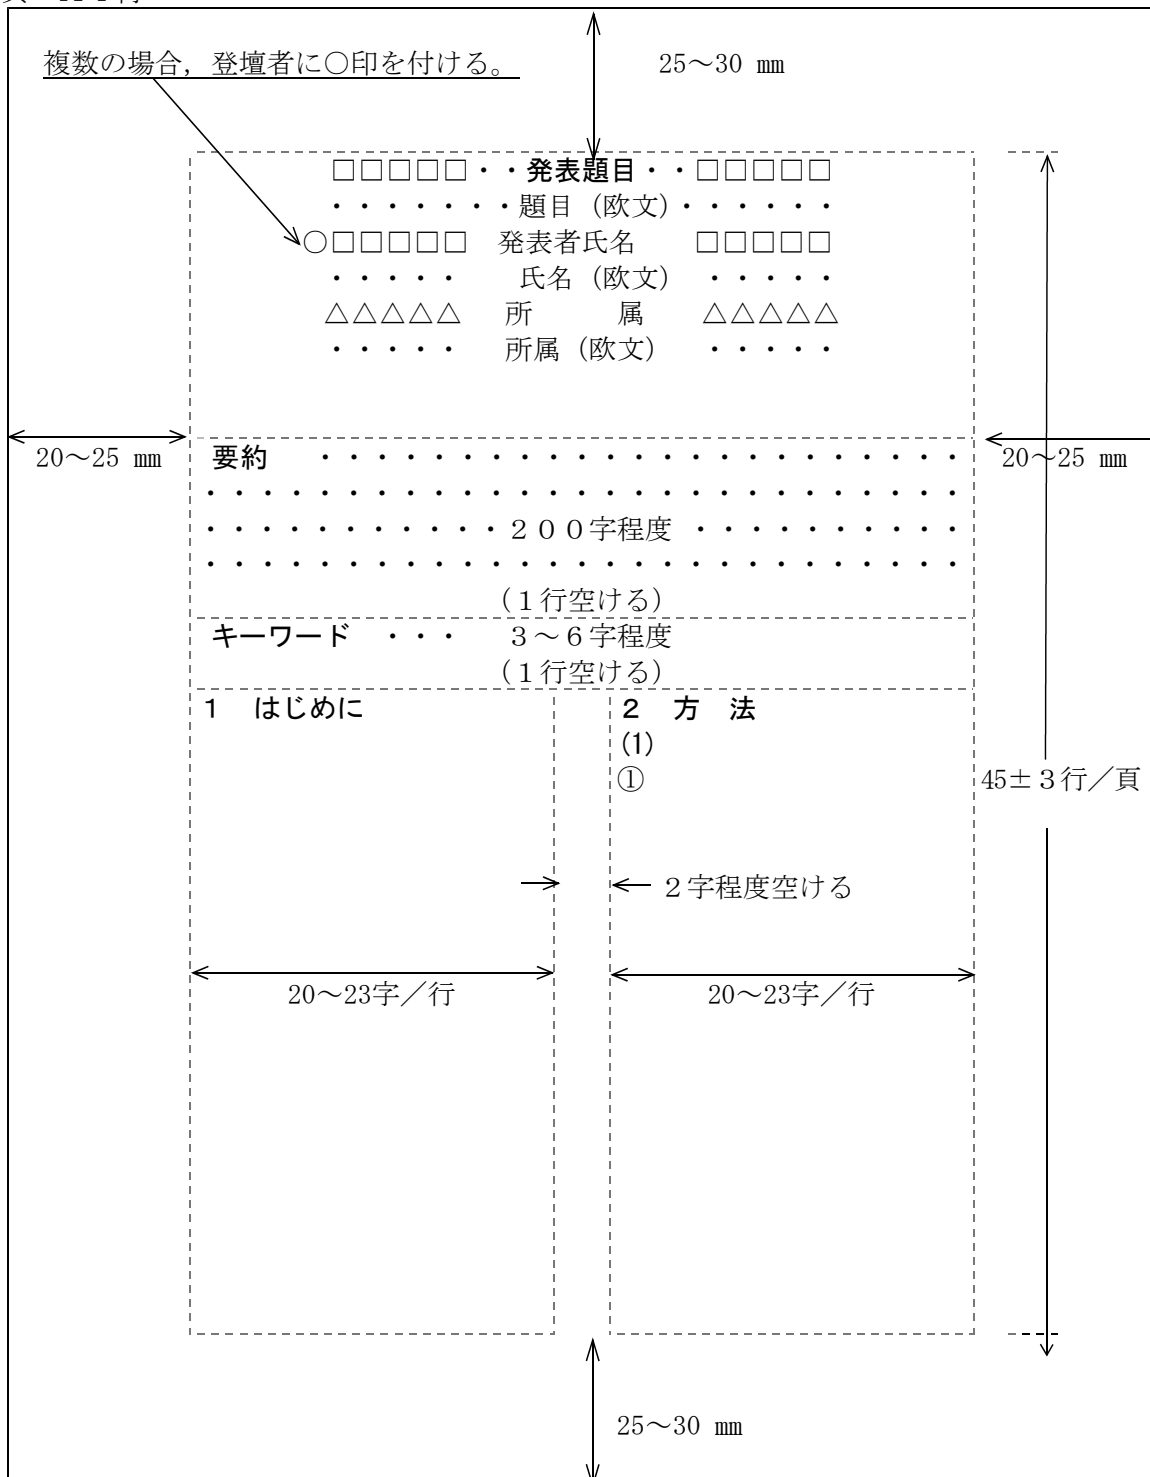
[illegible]

複数の場合，登壇者に○印を付ける。

25～30 mm

□□□□□・・発表題目・・□□□□□
・・・・・・・題目（欧文）・・・・・・
○□□□□□　発表者氏名　□□□□□
・・・・・　氏名（欧文）　・・・・・
△△△△△　所　属　△△△△△
・・・・・　所属（欧文）　・・・・・

20～25 mm

20～25 mm

要約　・・・・・・・・・・・・・・・・・・・・・・・
・・・・・・・・・・・・・・・・・・・・・・・・・・
・・・・・・・・・・・・２００字程度・・・・・・・・・
・・・・・・・・・・・・・・・・・・・・・・・・・・
（１行空ける）

キーワード　・・・　３～６字程度
（１行空ける）

1　はじめに

2　方　法
(1)
①

45±３行／頁

２字程度空ける

20～23字／行

20～23字／行

25～30 mm